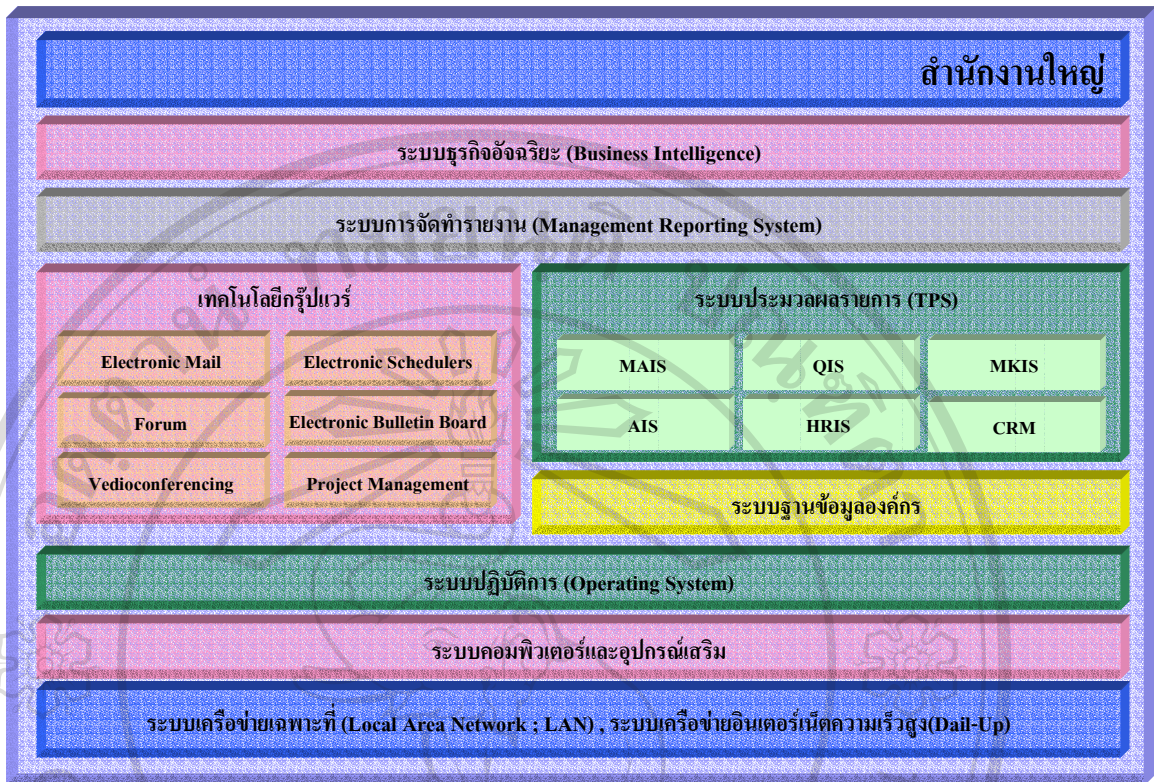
สำนักงานใหญ่

ระบบธุรกิจอัจฉริยะ (Business Intelligence)

ระบบการจัดทำรายงาน (Management Reporting System)

เทคโนโลยีกรุ๊ปแวร์

Electronic Mail

Electronic Schedulers

Forum

Electronic Bulletin Board

Vedioconferencing

Project Management

ระบบประมวลผลรายการ (TPS)

| MAIS | QIS | MKIS |
|---|---|---|
| AIS | HRIS | CRM |

ระบบฐานข้อมูลองค์กร

ระบบปฏิบัติการ (Operating System)

ระบบคอมพิวเตอร์และอุปกรณ์เสริม

ระบบเครือข่ายเฉพาะที่ (Local Area Network ; LAN) , ระบบเครือข่ายอินเตอร์เน็ตความเร็วสูง(Dail-Up)